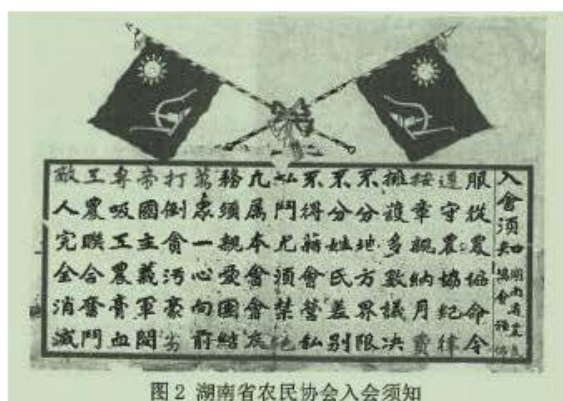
入會須知

服從農協命令
遵守農協紀律
按章繳納月費
擁護多數議決
不分地方界限
不分姓氏差別
不得藉會營私
凡門屬須禁絕
凡屬本會會員
務須親愛團結
萬眾一心向前
打倒貪污劣紳
帝國主義軍閥
專吸工農膏血
工農聯合奮鬥
敵人完全消滅

湖南省農民協會

图 2 湖南省农民协会入会须知